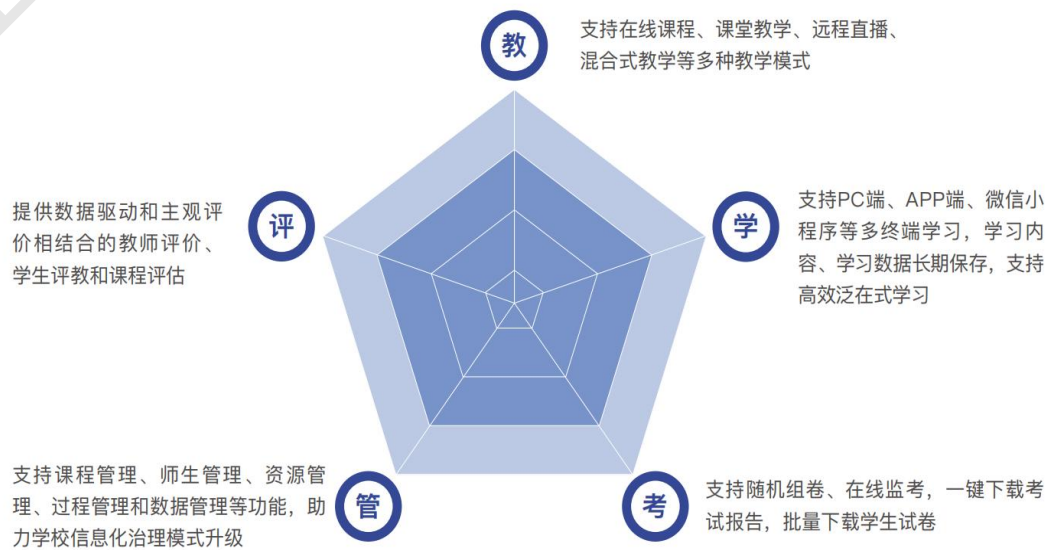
教

支持在线课程、课堂教学、远程直播、混合式教学等多种教学模式

评

提供数据驱动和主观评价相结合的教师评价、学生评教和课程评估

学

支持PC端、APP端、微信小程序等多终端学习，学习内容、学习数据长期保存，支持高效泛在式学习

管

支持课程管理、师生管理、资源管理、过程管理和数据管理等功能，助力学校信息化治理模式升级

考

支持随机组卷、在线监考，一键下载考试报告，批量下载学生试卷